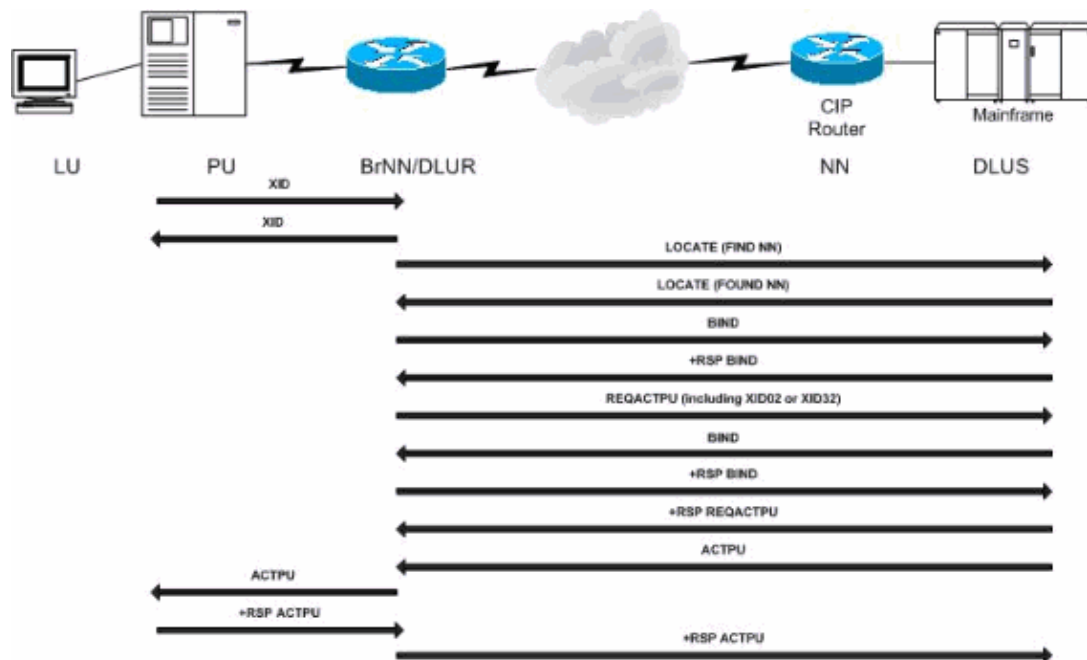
CIP Router

Mainframe

LU

PU

BrNN/DLUR

NN

DLUS

XID

XID

LOCATE (FIND NN)

LOCATE (FOUND NN)

BIND

+RSP BIND

REQACTPU (including XID02 or XID32)

BIND

+RSP BIND

+RSP REQACTPU

ACTPU

ACTPU

+RSP ACTPU

+RSP ACTPU